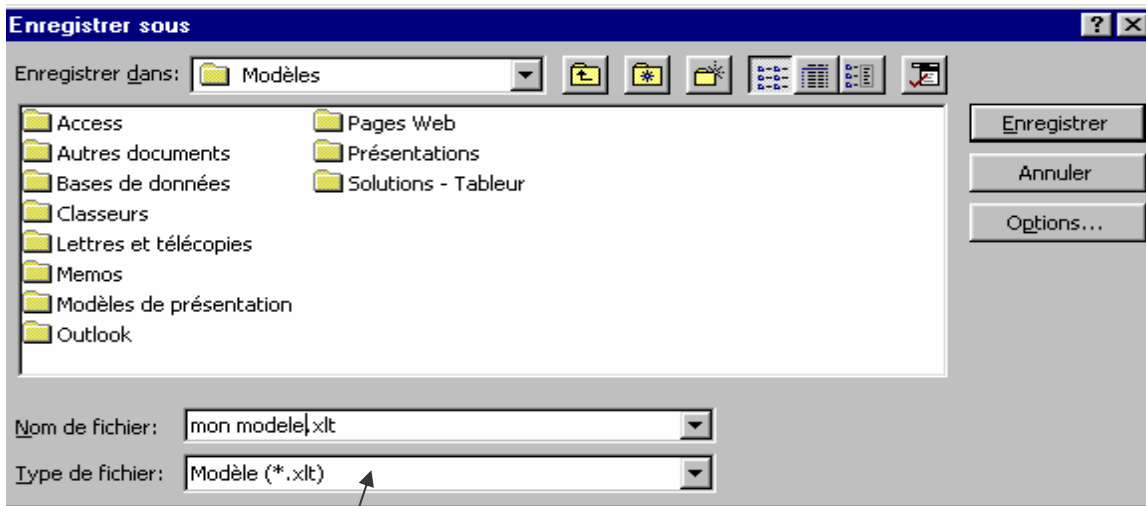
Enregistrer sous

?

Enregistrer dans: Modèles

Access
Autres documents
Bases de données
Classeurs
Lettres et télécopies
Memos
Modèles de présentation
Outlook

Pages Web
Présentations
Solutions - Tableur

Enregistrer

Annuler

Options...

Nom de fichier: mon modele.xlt

Type de fichier: Modèle (*.xlt)